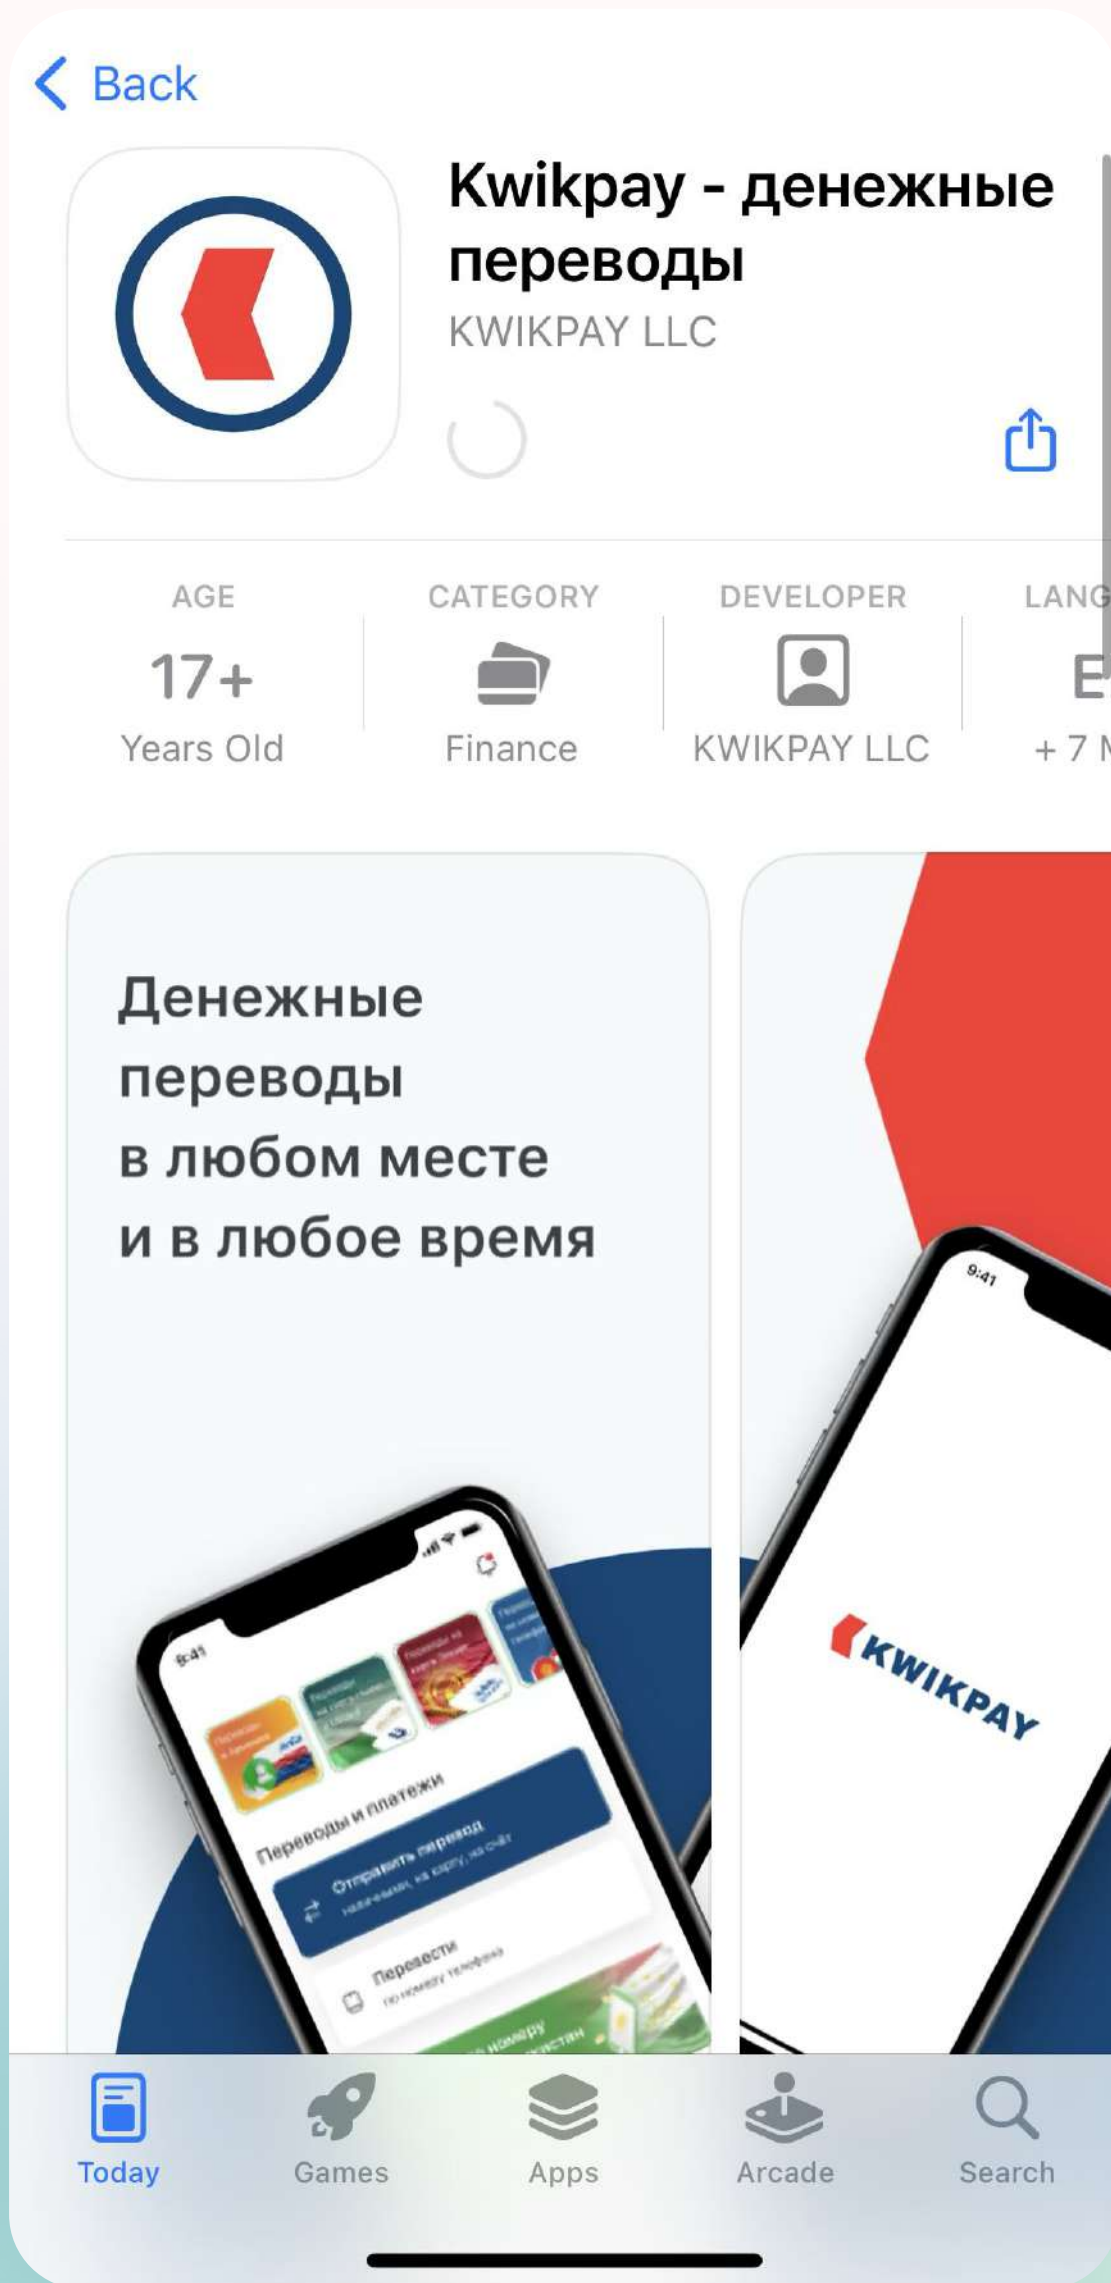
Back

Kwikpay - денежные переводы

KWIKPAY LLC

AGE
17+
Years Old

CATEGORY
Finance

DEVELOPER
KWIKPAY LLC

LANG
E
+ 7 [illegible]

Денежные переводы в любом месте и в любое время

9:41

Переводы и платежи

Отправить перевод
наличными, на карту, на счёт

Перевести
по номеру телефона

9:41

KWIKPAY

Today

Games

Apps

Arcade

Search